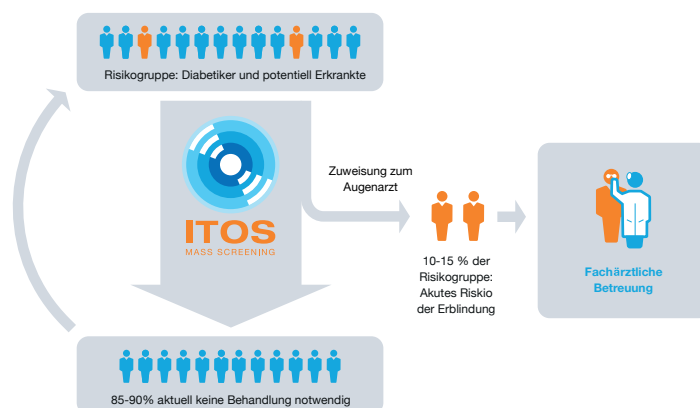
Risikogruppe: Diabetiker und potentiell Erkrankte

ITOS
MASS SCREENING

Zuweisung zum Augenarzt

10-15 % der Risikogruppe: Akutes Riskio der Erblindung

Fachärztliche Betreuung

85-90% aktuell keine Behandlung notwendig